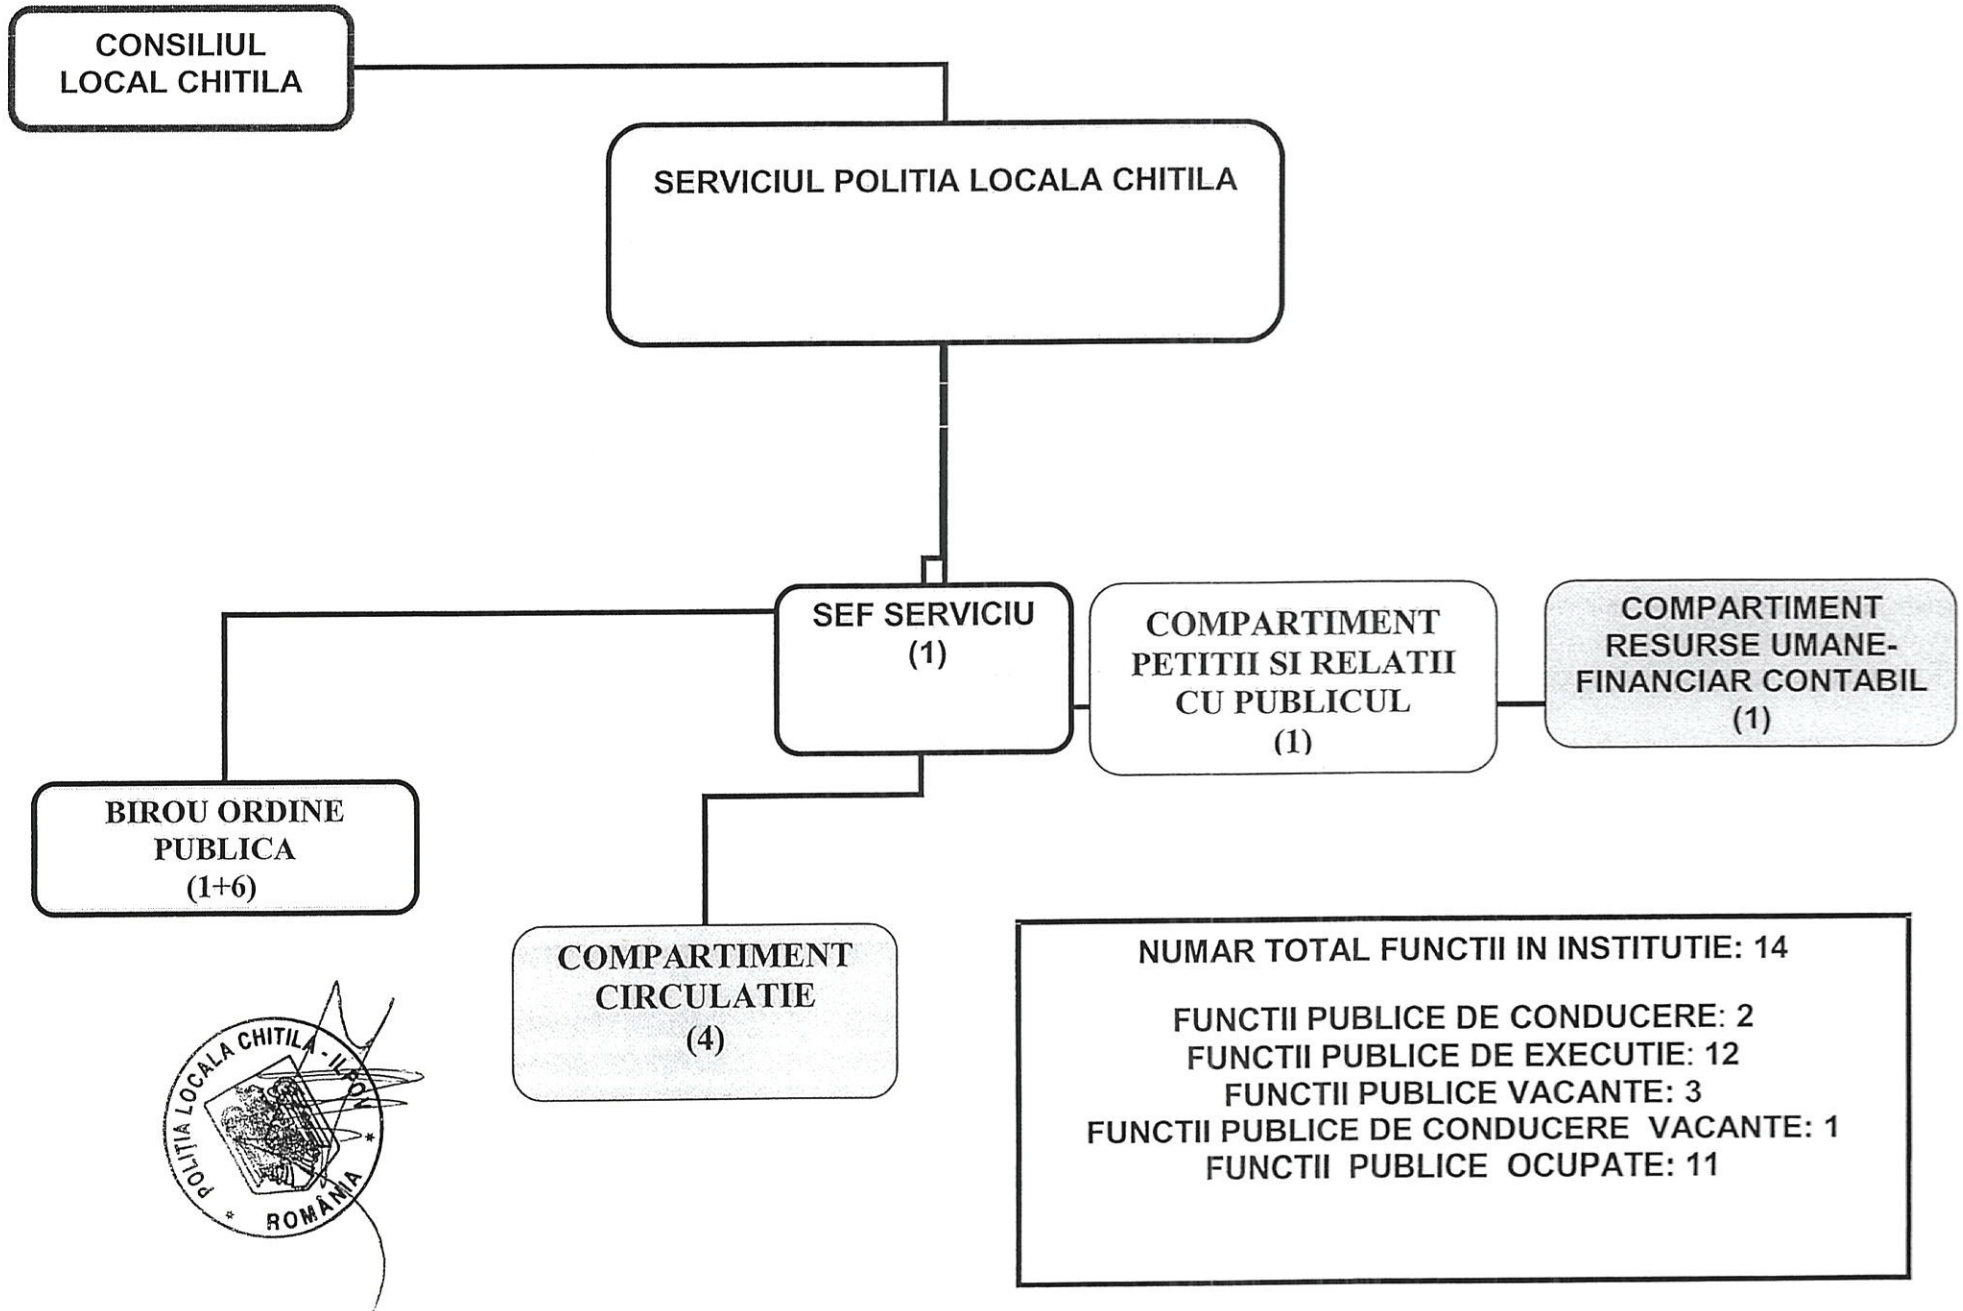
CONSILIUL LOCAL CHITILA

SERVICIUL POLITIA LOCALA CHITILA

SEF SERVICIU (1)

COMPARTIMENT PETITII SI RELATII CU PUBLICUL (1)

COMPARTIMENT RESURSE UMANE-FINANCIAR CONTABIL (1)

BIROU ORDINE PUBLICA (1+6)

COMPARTIMENT CIRCULATIE (4)

NUMAR TOTAL FUNCTII IN INSTITUTIE: 14

FUNCTII PUBLICE DE CONDUCERE: 2
FUNCTII PUBLICE DE EXECUTIE: 12
FUNCTII PUBLICE VACANTE: 3
FUNCTII PUBLICE DE CONDUCERE VACANTE: 1
FUNCTII PUBLICE OCUPATE: 11

POLIȚIA LOCALA CHITILA - ILFOV * ROMÂNIA *